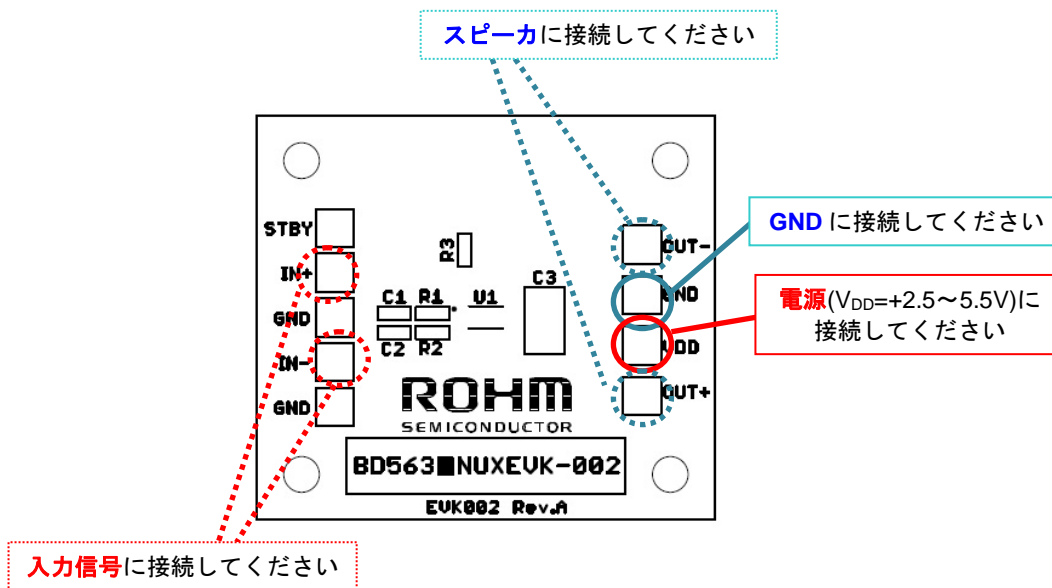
スピーカに接続してください

GND に接続してください

電源($V_{DD}$=+2.5〜5.5V)に接続してください

STBY
IN+
GND
IN-
GND

R3
C1 R1 U1 C3
C2 R2

OUT-
GND
VDD
OUT+

ROHM
SEMICONDUCTOR

BD563■NUXEVK-002

EVK002 Rev.A

入力信号に接続してください